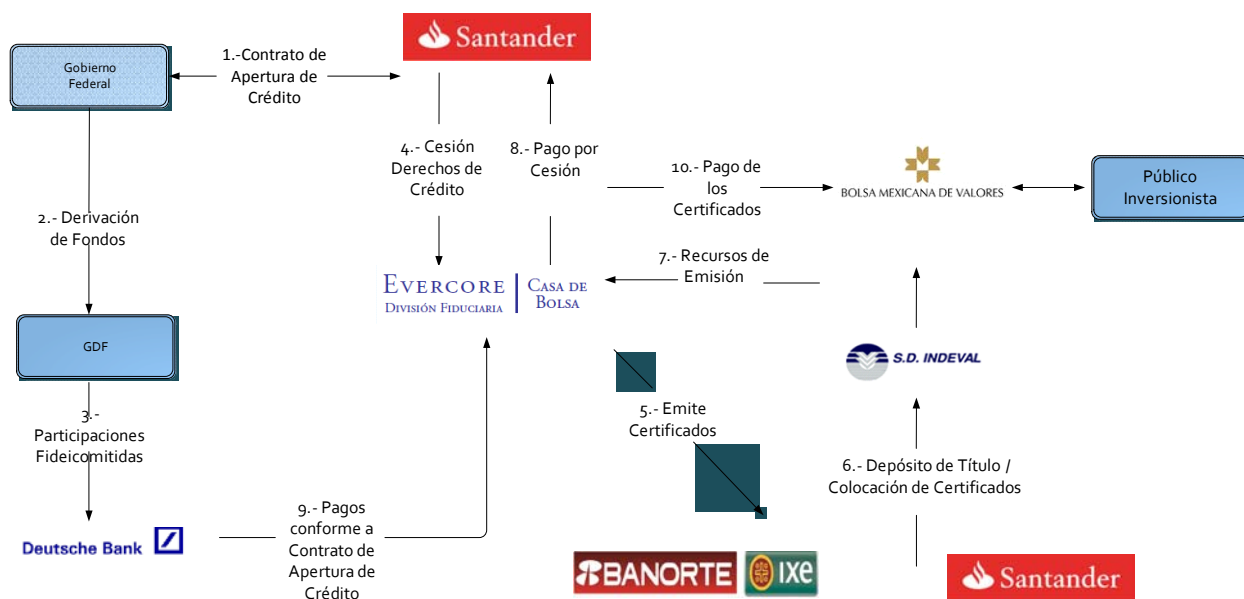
Santander

Gobierno Federal

1.-Contrato de Apertura de Crédito

4.- Cesión Derechos de Crédito

8.- Pago por Cesión

10.- Pago de los Certificados

BOLSA MEXICANA DE VALORES

Público Inversionista

2.- Derivación de Fondos

7.- Recursos de Emisión

EVERCORE División Fiduciaria | Casa de Bolsa

GDF

S.D. INDEVAL

3.- Participaciones Fideicomitidas

5.- Emite Certificados

6.- Depósito de Título / Colocación de Certificados

Deutsche Bank

9.- Pagos conforme a Contrato de Apertura de Crédito

BANORTE IXE

Santander